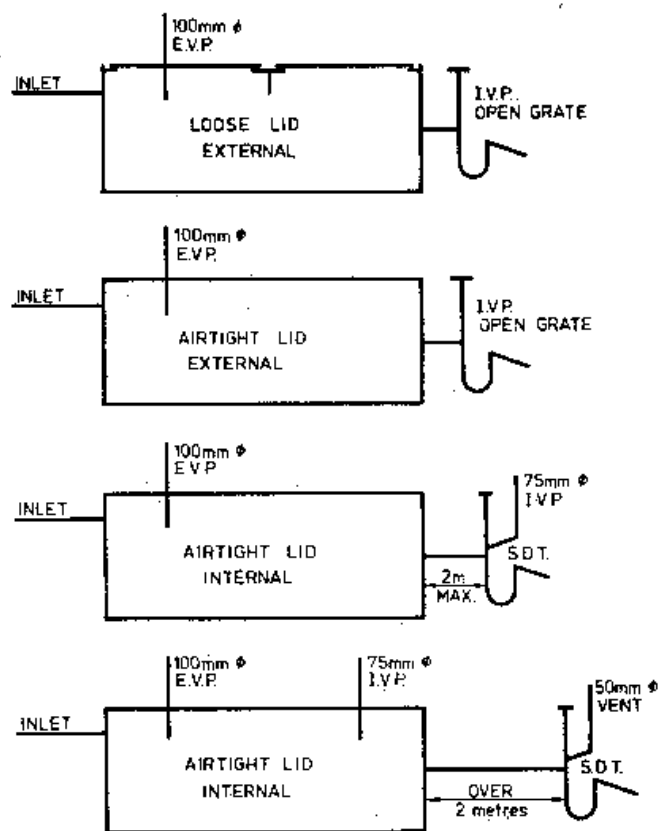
100mm $\phi$
E.V.P.

INLET

LOOSE LID
EXTERNAL

I.V.P.
OPEN GRATE

100mm $\phi$
E.V.P.

INLET

AIRTIGHT LID
EXTERNAL

I.V.P.
OPEN GRATE

100mm $\phi$
E.V.P.

INLET

AIRTIGHT LID
INTERNAL

2m
MAX.

75mm $\phi$
I.V.P.

S.D.T.

100mm $\phi$
E.V.P.

75mm $\phi$
I.V.P.

INLET

AIRTIGHT LID
INTERNAL

OVER
2 metres

50mm $\phi$
VENT

S.D.T.